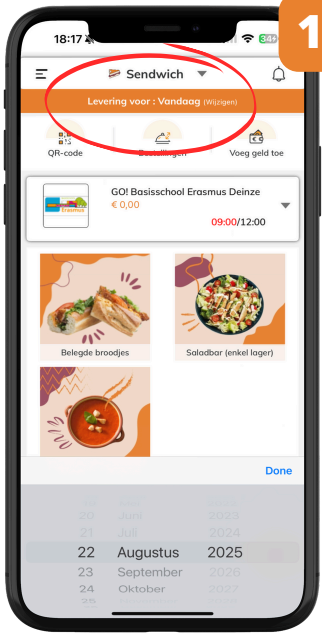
1

18:17

34+

Sendwich

Levering voor : Vandaag (Wijzigen)

QR-code

Bestellingen

Voeg geld toe

GO! Basisschool Erasmus Deinze

€ 0,00

09:00/12:00

Belegde broodjes

Saladbar (enkel lager)

Done

20 Juni 2023

21 Juli 2024

22 Augustus 2025

23 September 2026

24 Oktober 2027